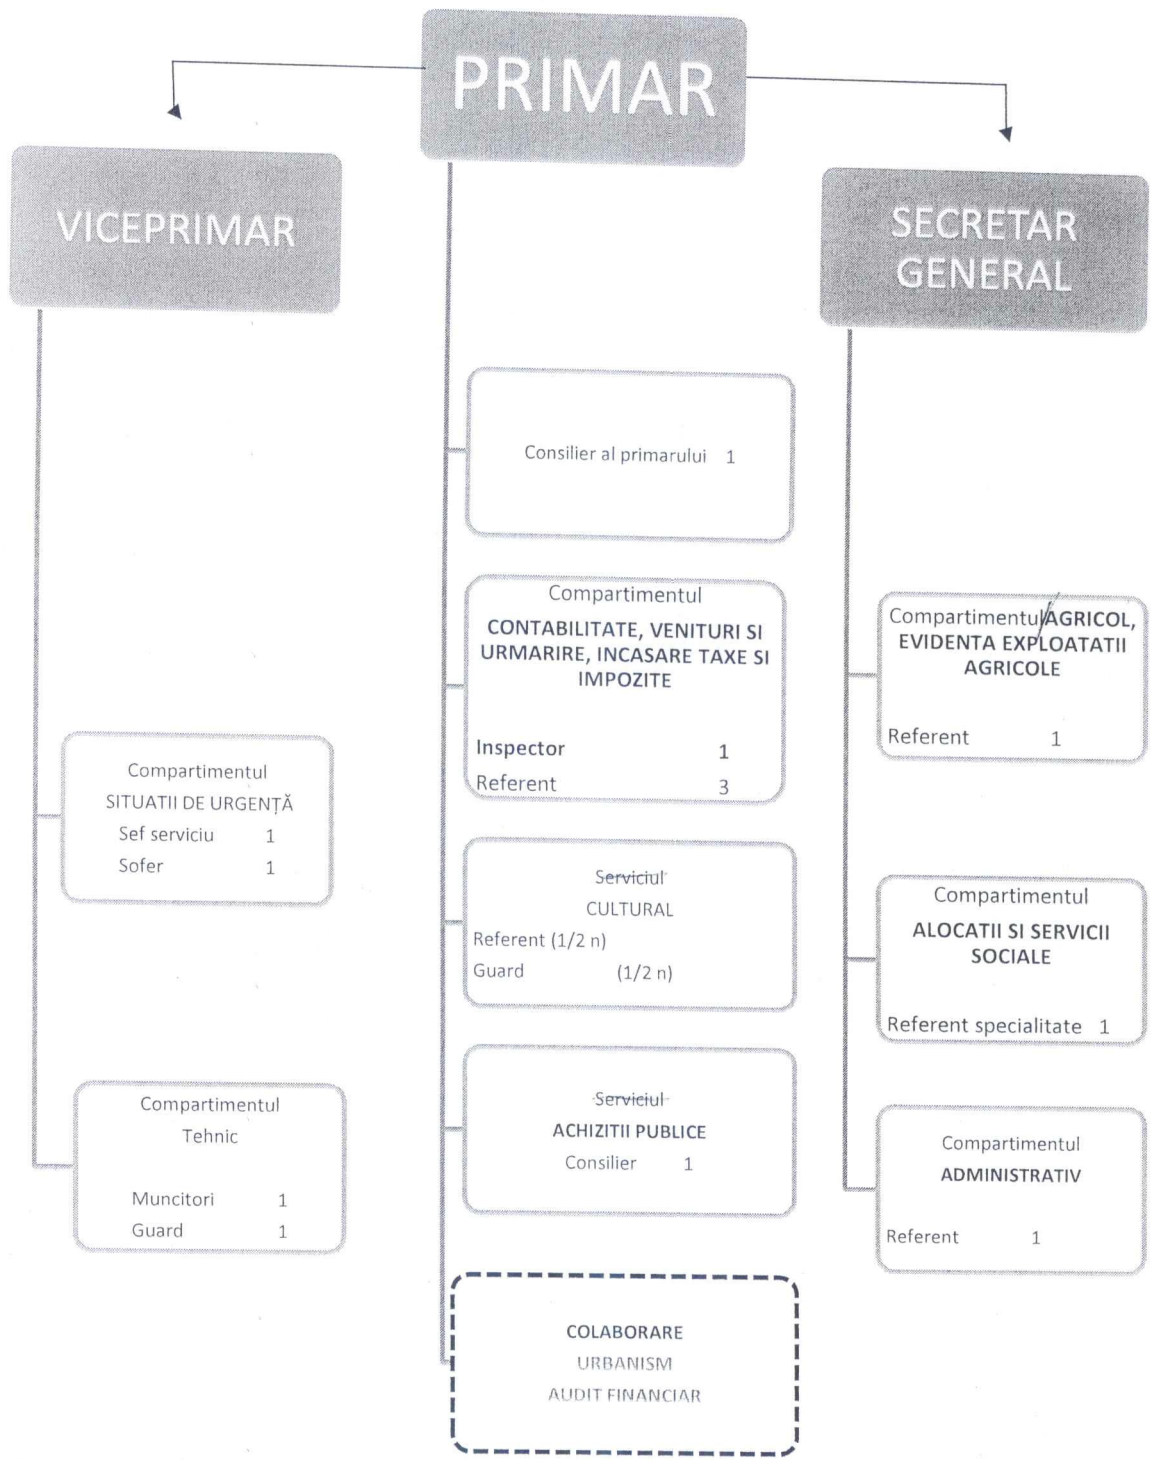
PRIMAR

VICEPRIMAR

SECRETAR GENERAL

Consilier al primarului 1

Compartimentul
CONTABILITATE, VENITURI SI URMARIRE, INCASARE TAXE SI IMPOZITE
Inspector 1
Referent 3

Serviciul
CULTURAL
Referent (1/2 n)
Guard (1/2 n)

Serviciul
ACHIZITII PUBLICE
Consilier 1

COLABORARE
URBANISM
AUDIT FINANCIAR

Compartimentul
SITUATII DE URGENȚĂ
Sef serviciu 1
Sofer 1

Compartimentul
Tehnic
Muncitori 1
Guard 1

Compartimentul AGRICOL, EVIDENTA EXPLOATATII AGRICOLE
Referent 1

Compartimentul
ALOCATII SI SERVICII SOCIALE
Referent specialitate 1

Compartimentul
ADMINISTRATIV
Referent 1